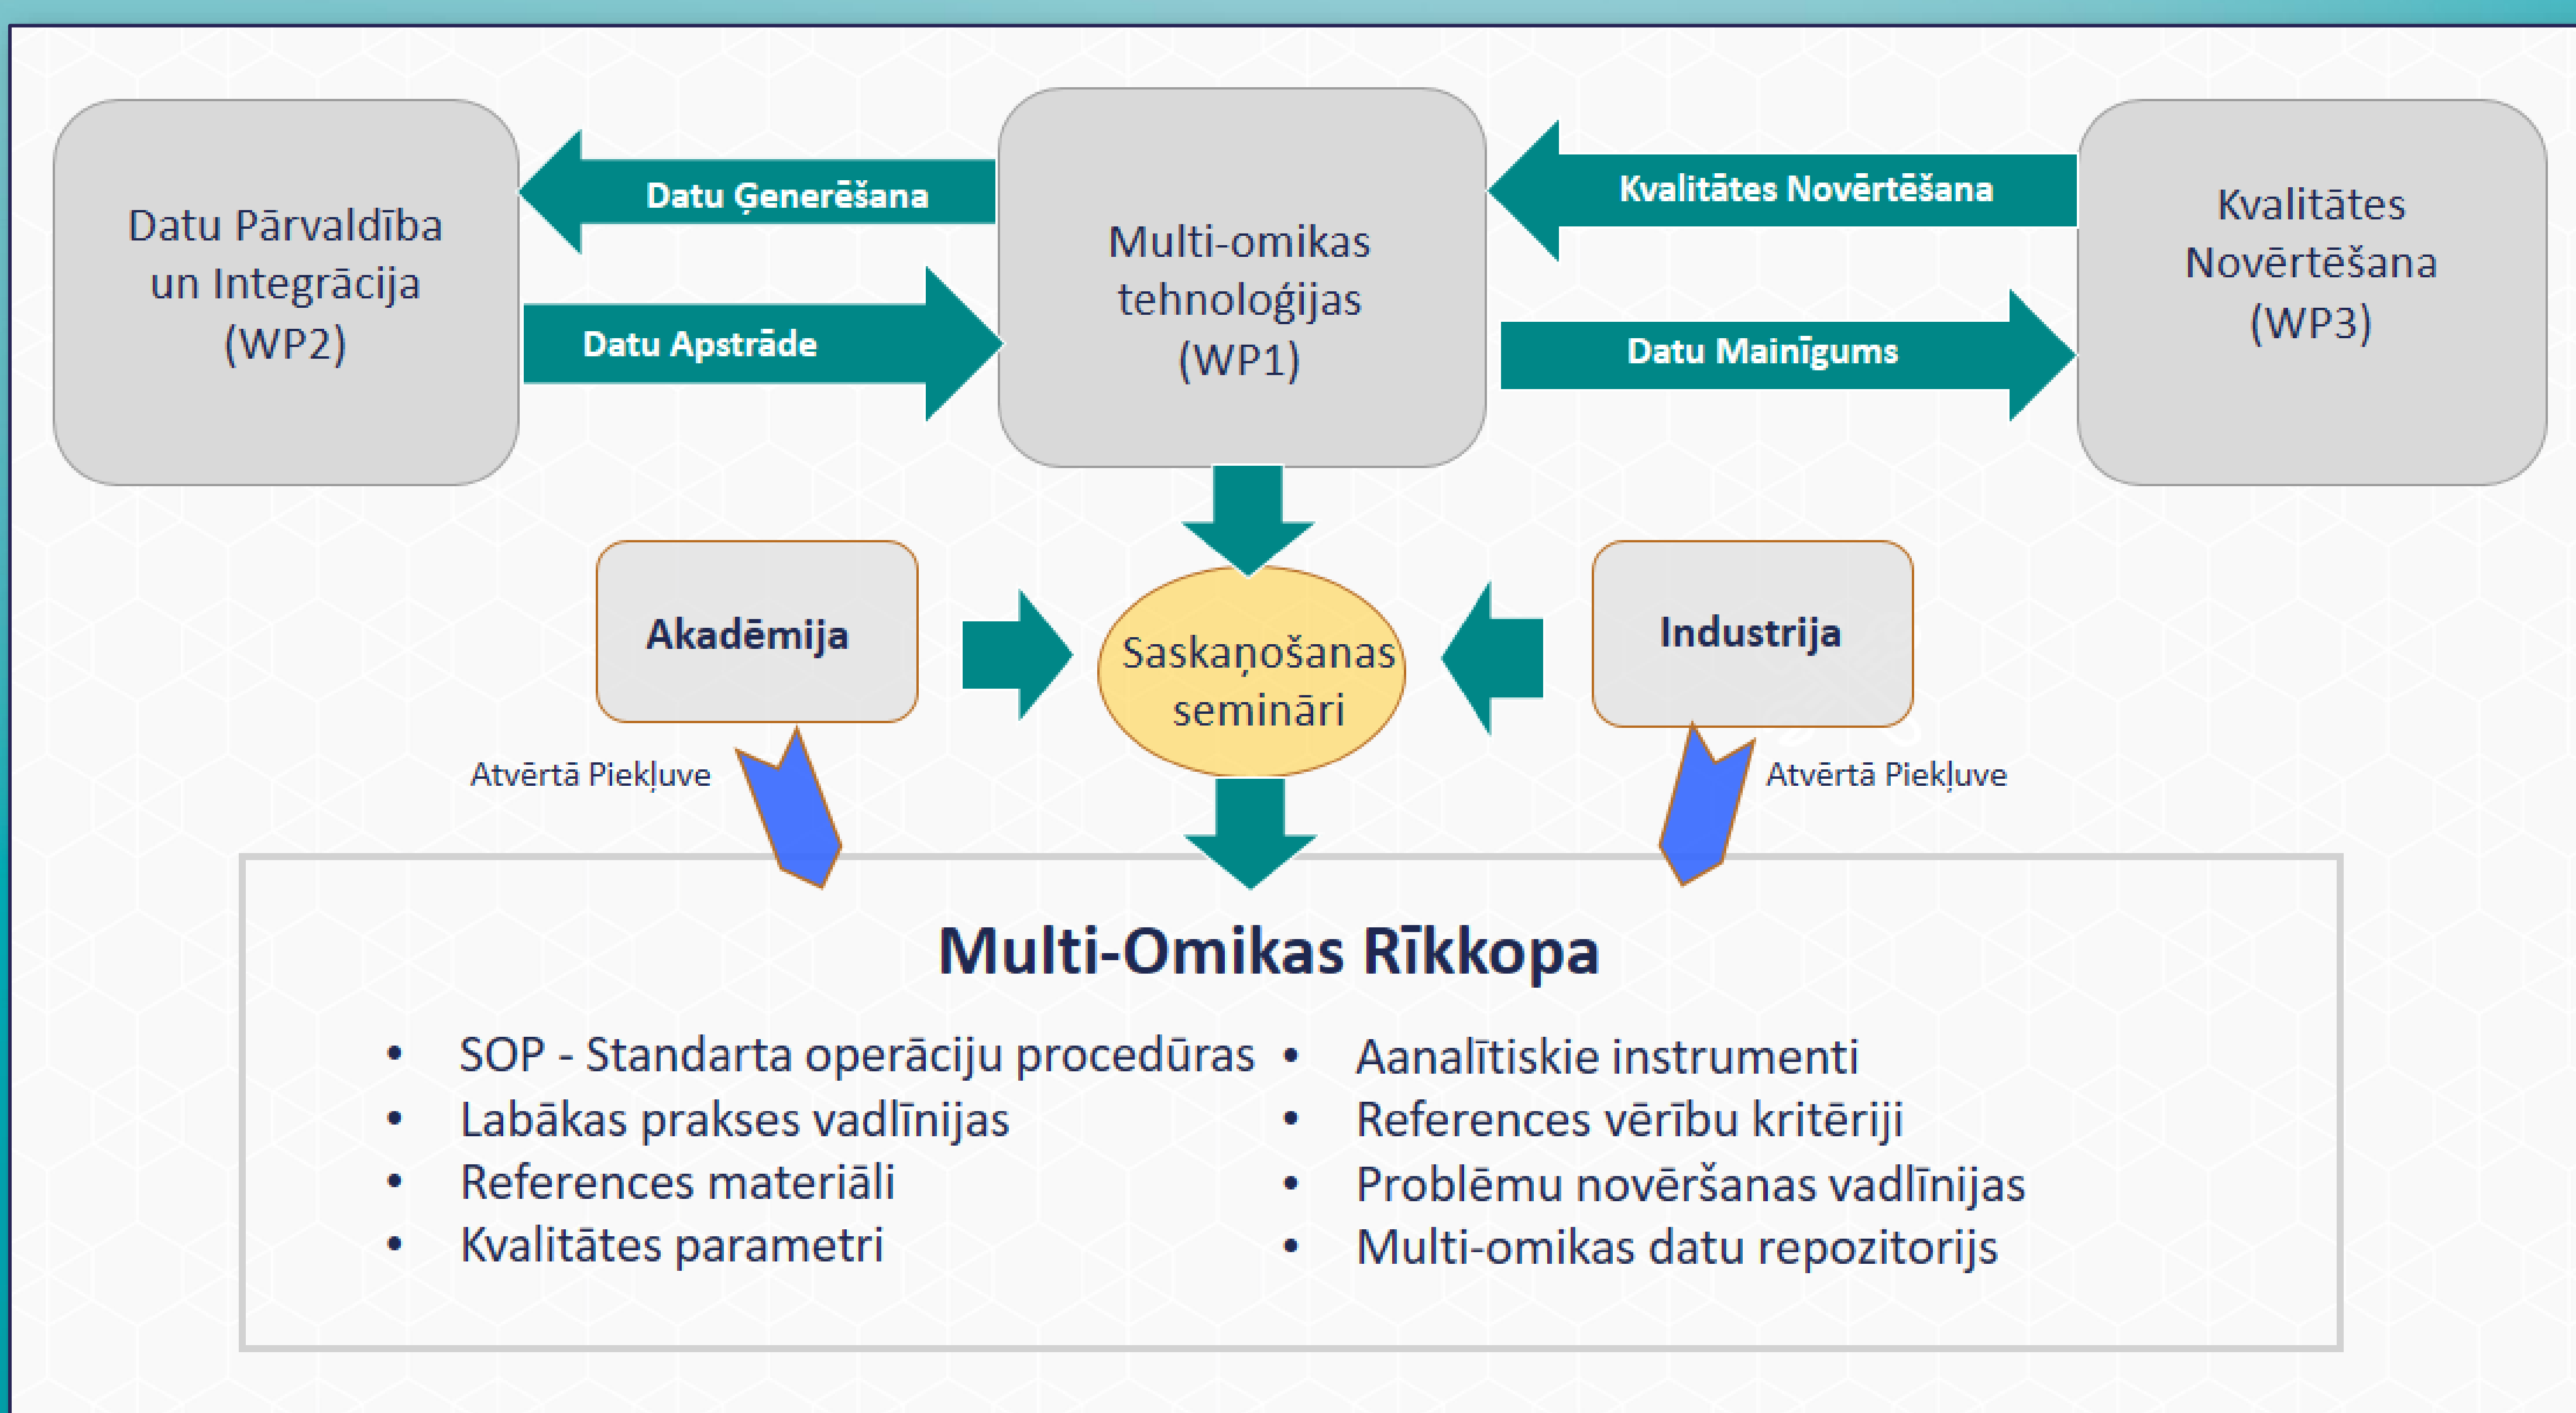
Datu Pārvaldība un Integrācija (WP2)

Datu Ģenerēšana

Datu Apstrāde

Multi-omikas tehnoloģijas (WP1)

Kvalitātes Novērtēšana

Datu Mainīgums

Kvalitātes Novērtēšana (WP3)

Akadēmija

Saskaņošanas semināri

Industrija

Atvērtā Piekļuve

Atvērtā Piekļuve

Multi-Omikas Rīkkopa

- SOP - Standarta operāciju procedūras
- Labākas prakses vadlīnijas
- References materiāli
- Kvalitātes parametri

- Aanalītiskie instrumenti
- References vērību kritēriji
- Problēmu novēršanas vadlīnijas
- Multi-omikas datu repozitorijs